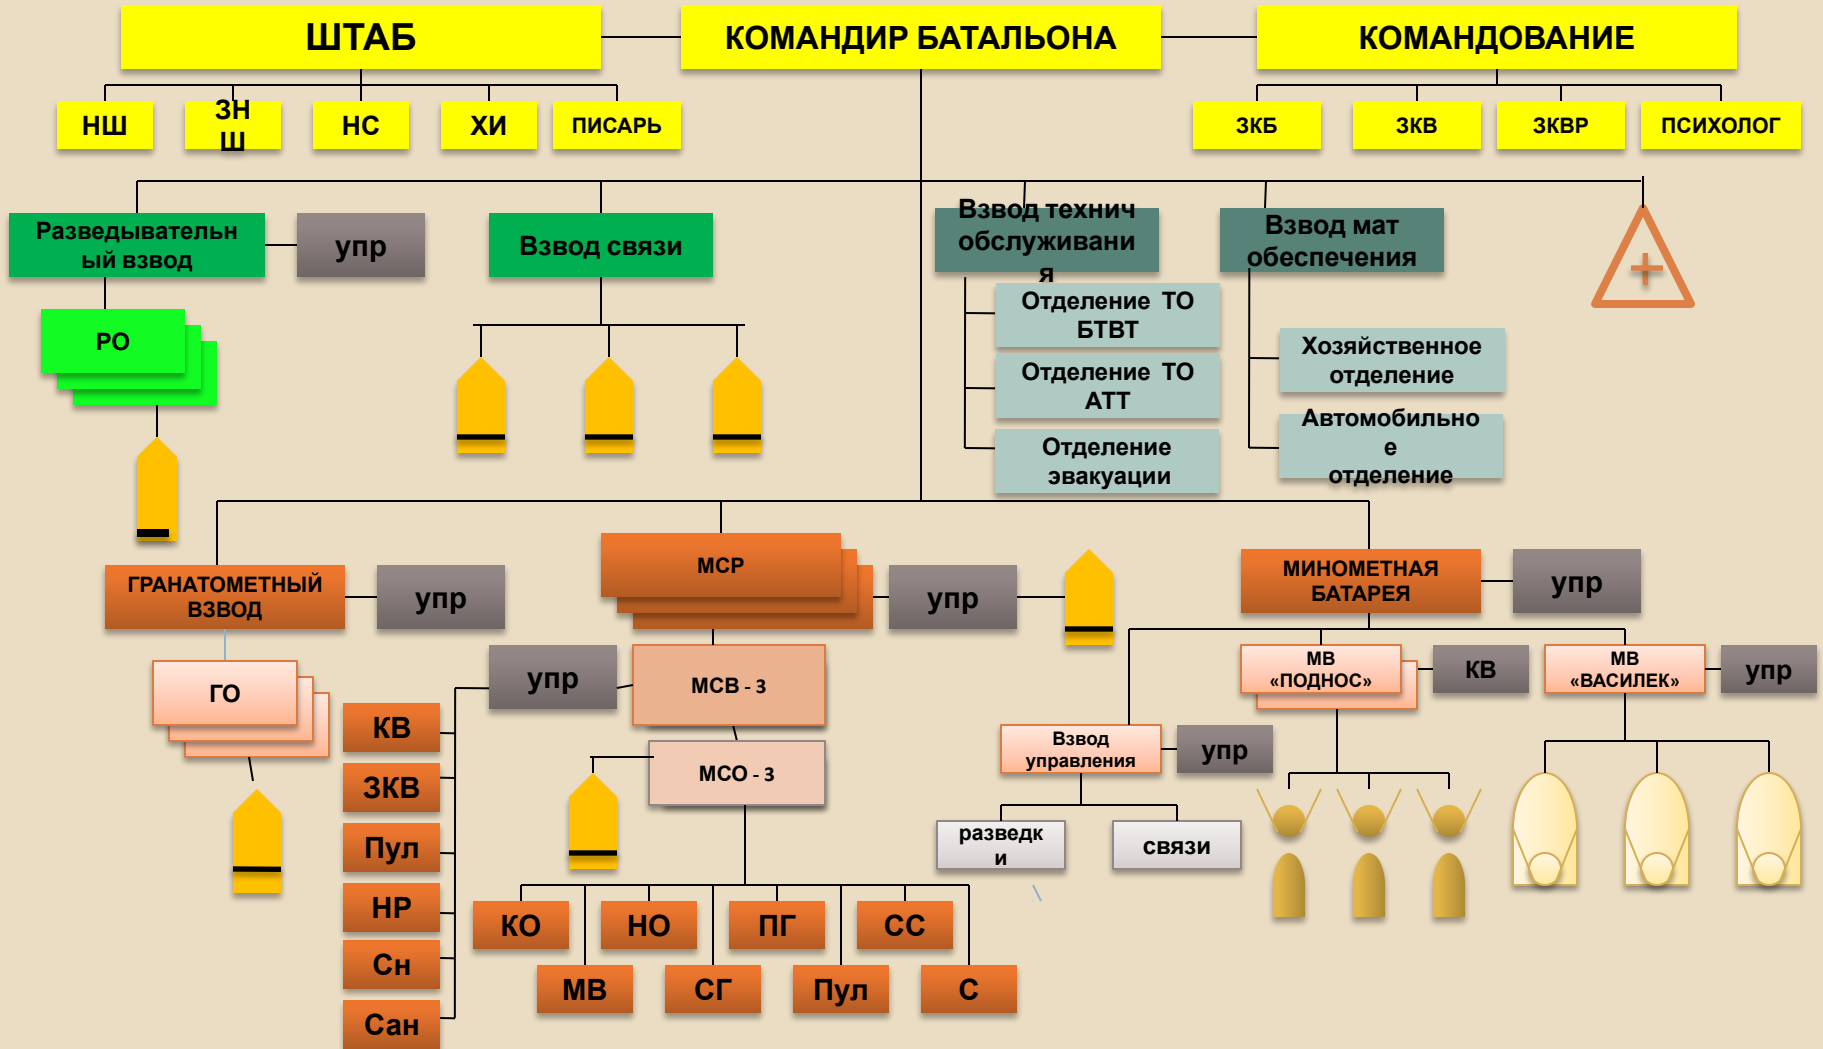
ШТАБ

КОМАНДИР БАТАЛЬОНА

КОМАНДОВАНИЕ

НШ

ЗН Ш

НС

ХИ

ПИСАРЬ

ЗКБ

ЗКВ

ЗКВР

ПСИХОЛОГ

Разведывательный взвод

упр

Взвод связи

Взвод технич обслуживания

Взвод мат обеспечения

РО

Отделение ТО БТВТ

Отделение ТО АТТ

Отделение эвакуации

Хозяйственное отделение

Автомобильное отделение

ГРАНАТОМЕТНЫЙ ВЗВОД

упр

МСР

упр

МИНОМЕТНАЯ БАТАРЕЯ

упр

ГО

упр

МСВ - 3

МВ «ПОДНОС»

КВ

МВ «ВАСИЛЕК»

упр

КВ

ЗКВ

МСО - 3

Взвод управления

упр

Пул

разведки

связи

НР

КО

НО

ПГ

СС

Сн

МВ

СГ

Пул

С

Сан